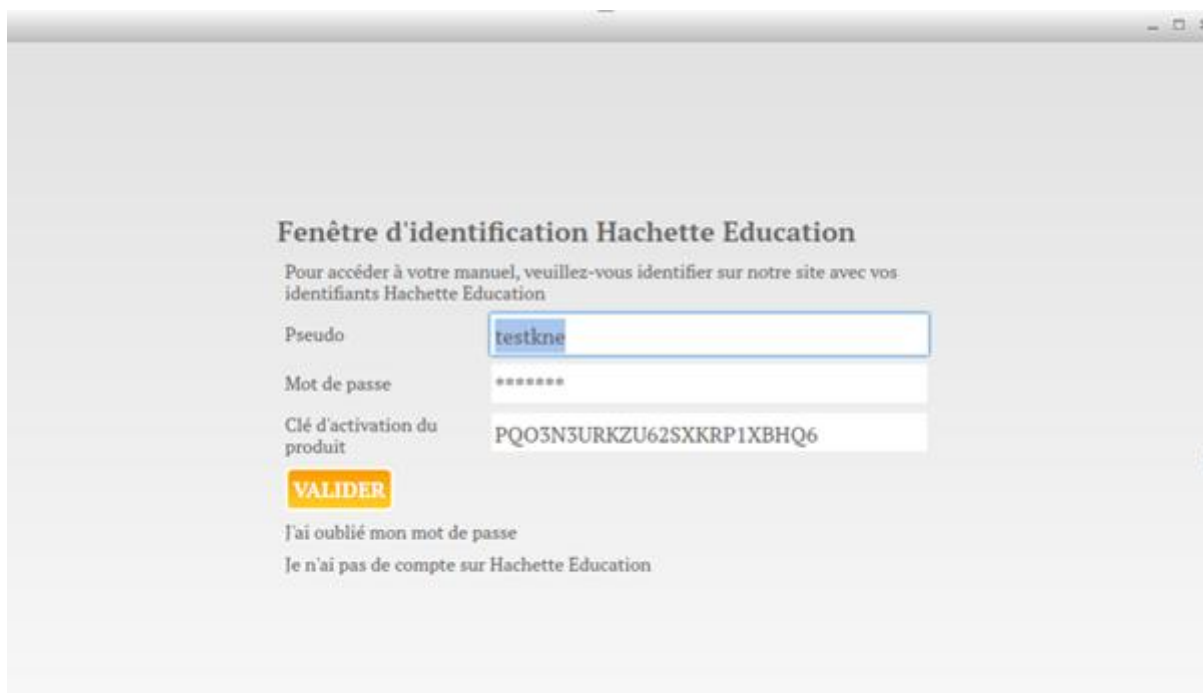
Fenêtre d'identification Hachette Education

Pour accéder à votre manuel, veuillez-vous identifier sur notre site avec vos identifiants Hachette Education

Pseudo testkne

Mot de passe *******

Clé d'activation du produit PQO3N3URKZU62SXKRP1XBHQ6

VALIDER

J'ai oublié mon mot de passe

Je n'ai pas de compte sur Hachette Education